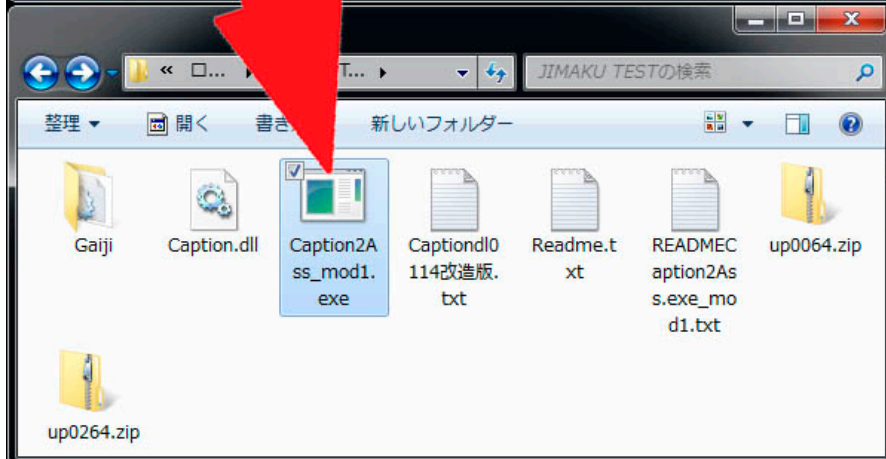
« ロ... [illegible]T... ▸

JIMAKU TESTの検索

整理 ▾ 開く 書き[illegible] 新しいフォルダー

Gaiji

Caption.dll

Caption2Ass_mod1.exe

Captiondl0114改造版.txt

Readme.txt

READMECaption2Ass.exe_mod1.txt

up0064.zip

up0264.zip